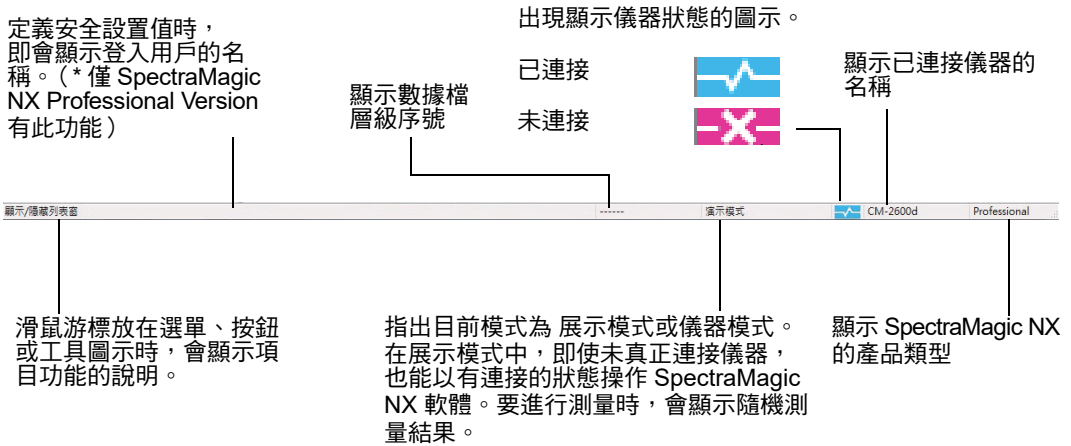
定義安全設置值時，即會顯示登入用戶的名稱。（* 僅 SpectraMagic NX Professional Version 有此功能）

出現顯示儀器狀態的圖示。

已連接

未連接

顯示數據檔層級序號

顯示已連接儀器的名稱

顯示/隱藏列表窗

------

演示模式

CM-2600d

Professional

滑鼠游標放在選單、按鈕或工具圖示時，會顯示項目功能的說明。

指出目前模式為 展示模式或儀器模式。在展示模式中，即使未真正連接儀器，也能以有連接的狀態操作 SpectraMagic NX 軟體。要進行測量時，會顯示隨機測量結果。

顯示 SpectraMagic NX 的產品類型